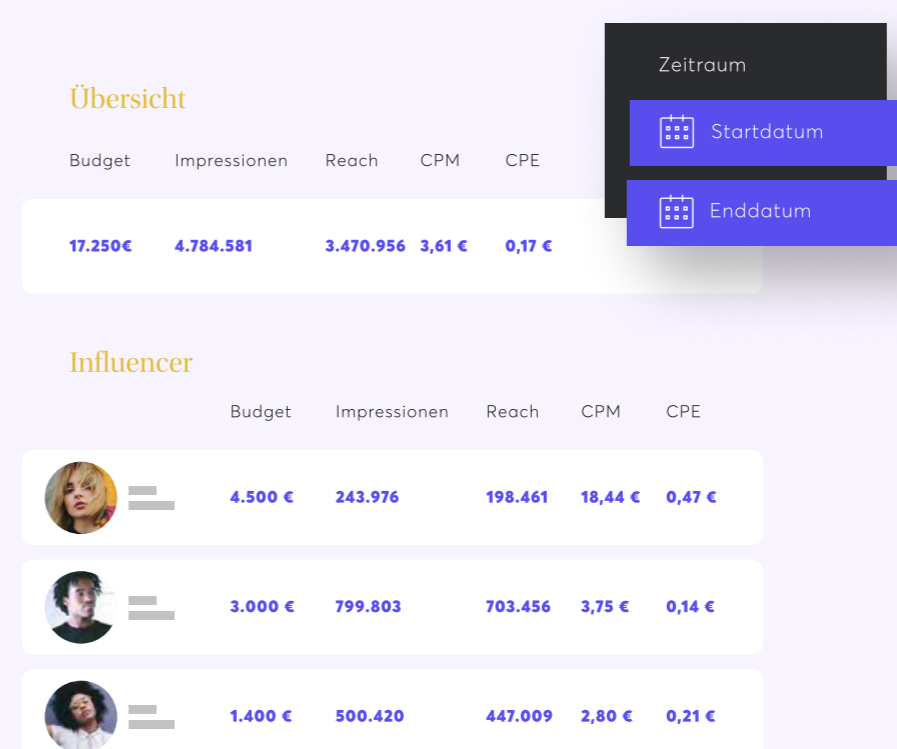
Zeitraum

Startdatum

Enddatum

Übersicht

| Budget | Impressionen | Reach | CPM | CPE |
|---|---|---|---|---|
| 17.250€ | 4.784.581 | 3.470.956 | 3,61 € | 0,17 € |

Influencer

| Budget | Impressionen | Reach | CPM | CPE |
|---|---|---|---|---|
| 4.500 € | 243.976 | 198.461 | 18,44 € | 0,47 € |
| 3.000 € | 799.803 | 703.456 | 3,75 € | 0,14 € |
| 1.400 € | 500.420 | 447.009 | 2,80 € | 0,21 € |